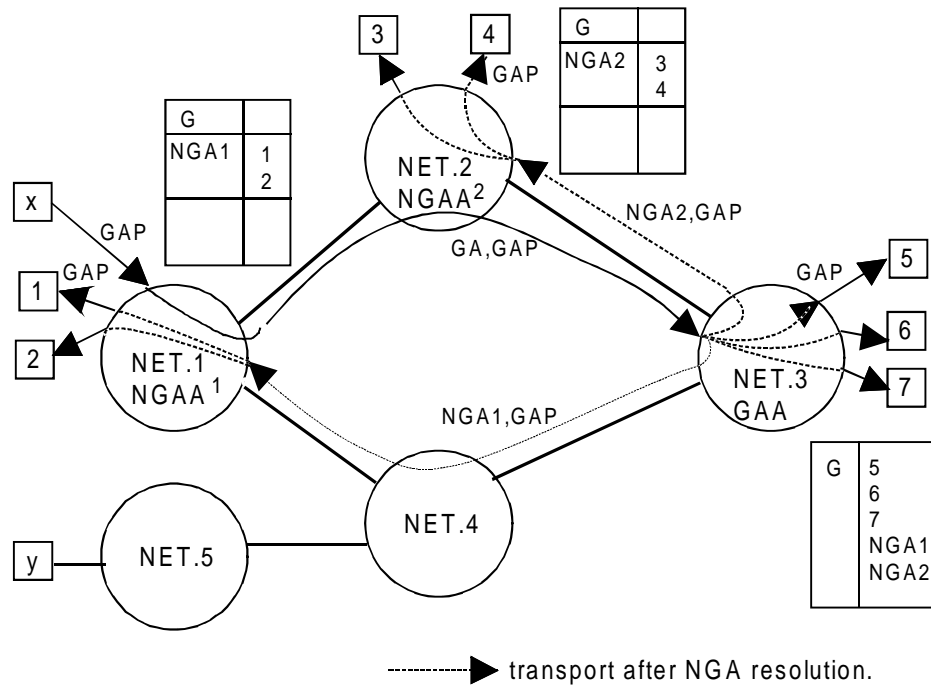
3

4

GAP

| G | |
|---|---|
| NGA2 | 3 4 |
| | |

| G | |
|---|---|
| NGA1 | 1 2 |
| | |

NET.2
NGAA$^2$

x

GAP

NGA2,GAP

GA,GAP

GAP

1

GAP

5

2

NET.1
NGAA $^1$

6

NET.3
GAA

7

NGA1,GAP

| G | 5 6 7 NGA1 NGA2 |
|---|---|

NET.4

NET.5

y

transport after NGA resolution.